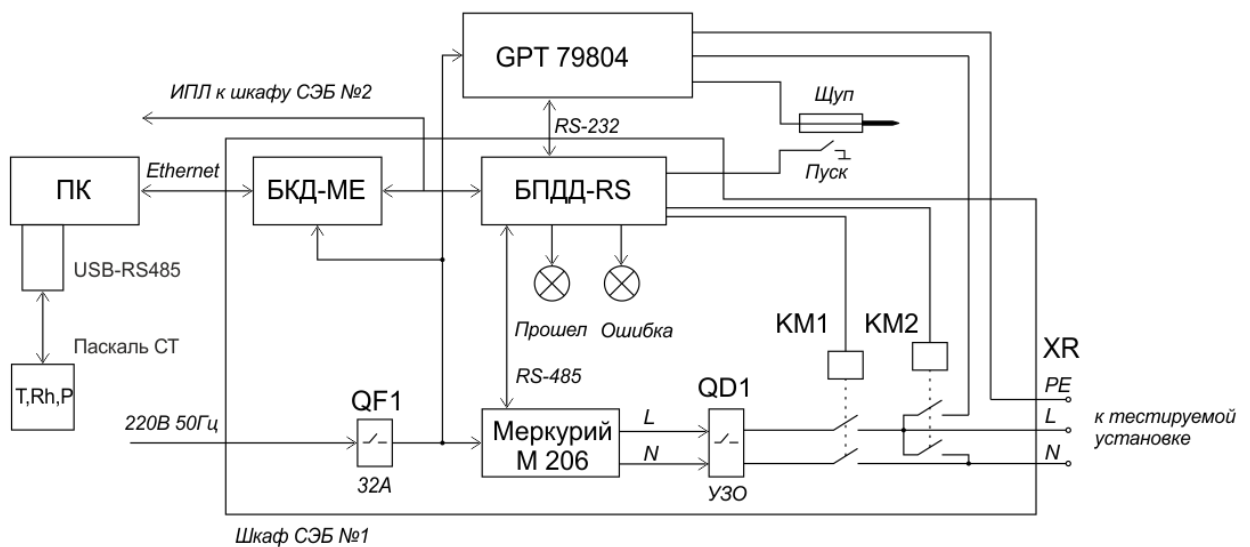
GPT 79804

ИПЛ к шкафу СЭБ №2

Щуп

RS-232

ПК

Ethernet

БКД-МЕ

БПДД-RS

Пуск

USB-RS485

Прошел

Ошибка

KM1

KM2

Паскаль СТ

XR

RS-485

T,Rh,P

QF1

QD1

PE

220В 50Гц

L

L

к тестируемой установке

Меркурий М 206

N

N

32А

УЗО

Шкаф СЭБ №1